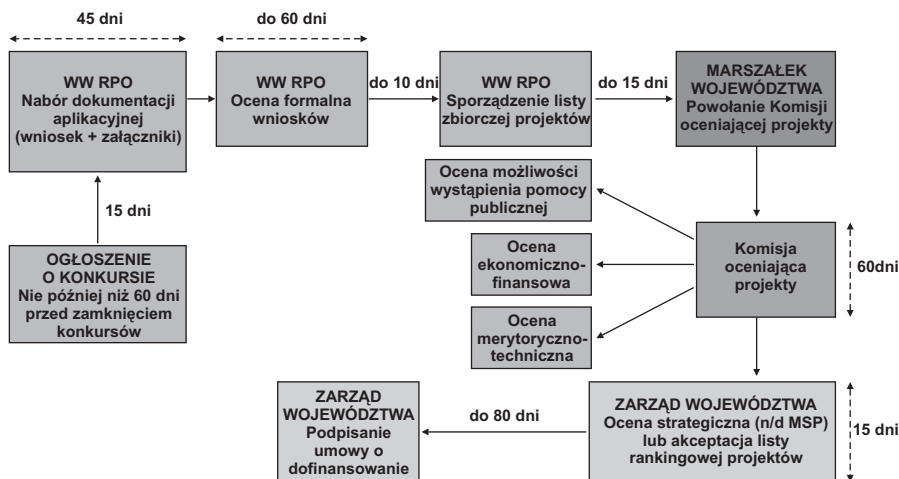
45 dni

do 60 dni

WW RPO
Nabór dokumentacji aplikacyjnej (wniosek + załączniki)

WW RPO
Ocena formalna wniosków

do 10 dni

WW RPO
Sporządzenie listy zbiorczej projektów

do 15 dni

MARSZAŁEK WOJEWÓDZTWA
Powołanie Komisji oceniającej projekty

15 dni

OGŁOSZENIE O KONKURSIE
Nie później niż 60 dni przed zamknięciem konkursów

Ocena możliwości wystąpienia pomocy publicznej

Ocena ekonomiczno-finansowa

Ocena merytoryczno-techniczna

Komisja oceniająca projekty

60dni

ZARZĄD WOJEWÓDZTWA
Podpisanie umowy o dofinansowanie

do 80 dni

ZARZĄD WOJEWÓDZTWA
Ocena strategiczna (n/d MSP) lub akceptacja listy rankingowej projektów

15 dni